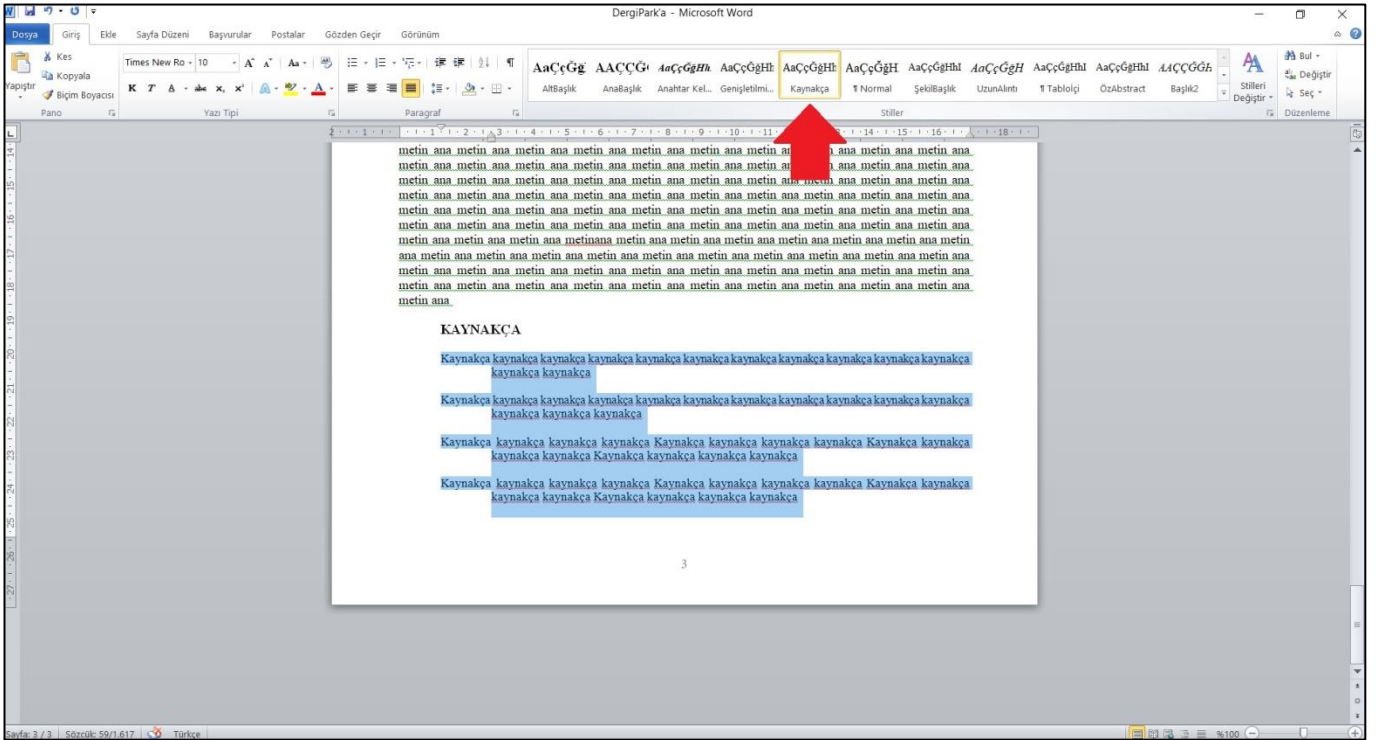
DergiPark'a - Microsoft Word

Dosya Giriş Ekle Sayfa Düzeni Başvurular Postalar Gözden Geçir Görünüm

Kes
Kopyala
Yapıştır
Biçim Boyacısı
Pano

Times New Ro 10
K T A
Yazı Tipi

Paragraf

AaÇçĞğ AaÇÇĞ AaÇçĞğHı AaÇçĞğHı AaÇçĞğHı AaÇçĞğH AaÇçĞğHhI AaÇçĞğH AaÇçĞğHhI AaÇçĞğHhI AAÇÇĞĞ
AltBaşlık AnaBaşlık Anahtar Kel... Genişletilmi... Kaynakça ¶ Normal ŞekilBaşlık UzunAlıntı ¶ Tabloİçi ÖzAbstract Başlık2
Stiller
Stilleri Değiştir

Bul
Değiştir
Seç
Düzenleme

metin ana metin ana metin ana metin ana metin ana metin ana metin ana metin ana metin ana metin ana
metin ana metin ana metin ana metin ana metin ana metin ana metin ana metin ana metin ana metin ana
metin ana metin ana metin ana metin ana metin ana metin ana metin ana metin ana metin ana metin ana
metin ana metin ana metin ana metin ana metin ana metin ana metin ana metin ana metin ana metin ana
metin ana metin ana metin ana metin ana metin ana metin ana metin ana metin ana metin ana metin ana
metin ana metin ana metin ana metin ana metin ana metin ana metin ana metin ana metin ana metin ana
metin ana metin ana metin ana metinana metin ana metin ana metin ana metin ana metin ana metin ana metin
ana metin ana metin ana metin ana metin ana metin ana metin ana metin ana metin ana metin ana metin
metin ana metin ana metin ana metin ana metin ana metin ana metin ana metin ana metin ana metin ana
metin ana metin ana metin ana metin ana metin ana metin ana metin ana metin ana metin ana metin ana
metin ana

KAYNAKÇA

Kaynakça kaynakça kaynakça kaynakça kaynakça kaynakça kaynakça kaynakça kaynakça kaynakça kaynakça kaynakça kaynakça

Kaynakça kaynakça kaynakça kaynakça kaynakça kaynakça kaynakça kaynakça kaynakça kaynakça kaynakça kaynakça kaynakça kaynakça

Kaynakça kaynakça kaynakça kaynakça Kaynakça kaynakça kaynakça kaynakça Kaynakça kaynakça kaynakça kaynakça Kaynakça kaynakça kaynakça kaynakça

Kaynakça kaynakça kaynakça kaynakça Kaynakça kaynakça kaynakça kaynakça Kaynakça kaynakça kaynakça kaynakça Kaynakça kaynakça kaynakça kaynakça

3

Sayfa: 3 / 3 Sözcük: 59/1.617 Türkçe %100